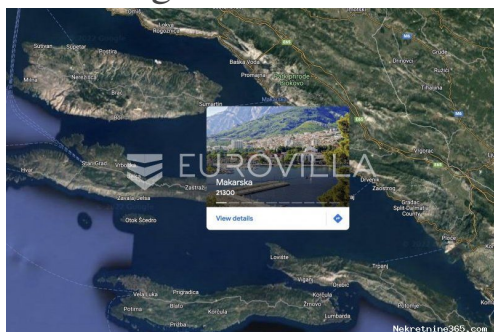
Lokve Rogoznica
Sutivan Supetar Postira
Milna Nerežišća
Bol
Baška Voda
Promajna Makarska Tučepi
Sumartin
Makarska
21300
EUROVILLA
Hvar Stari Grad Vrboska Jelsa
Zavala
Zaostrog
Drvenik
View details
Otok Šćedro
Vela Luka Prigradica
Blato
Korčula
Lovište
Trpanj
Orebić
Potirna
Pupnat
Lumbarda
Žrnovo
Prizba
Nekretnine365.com